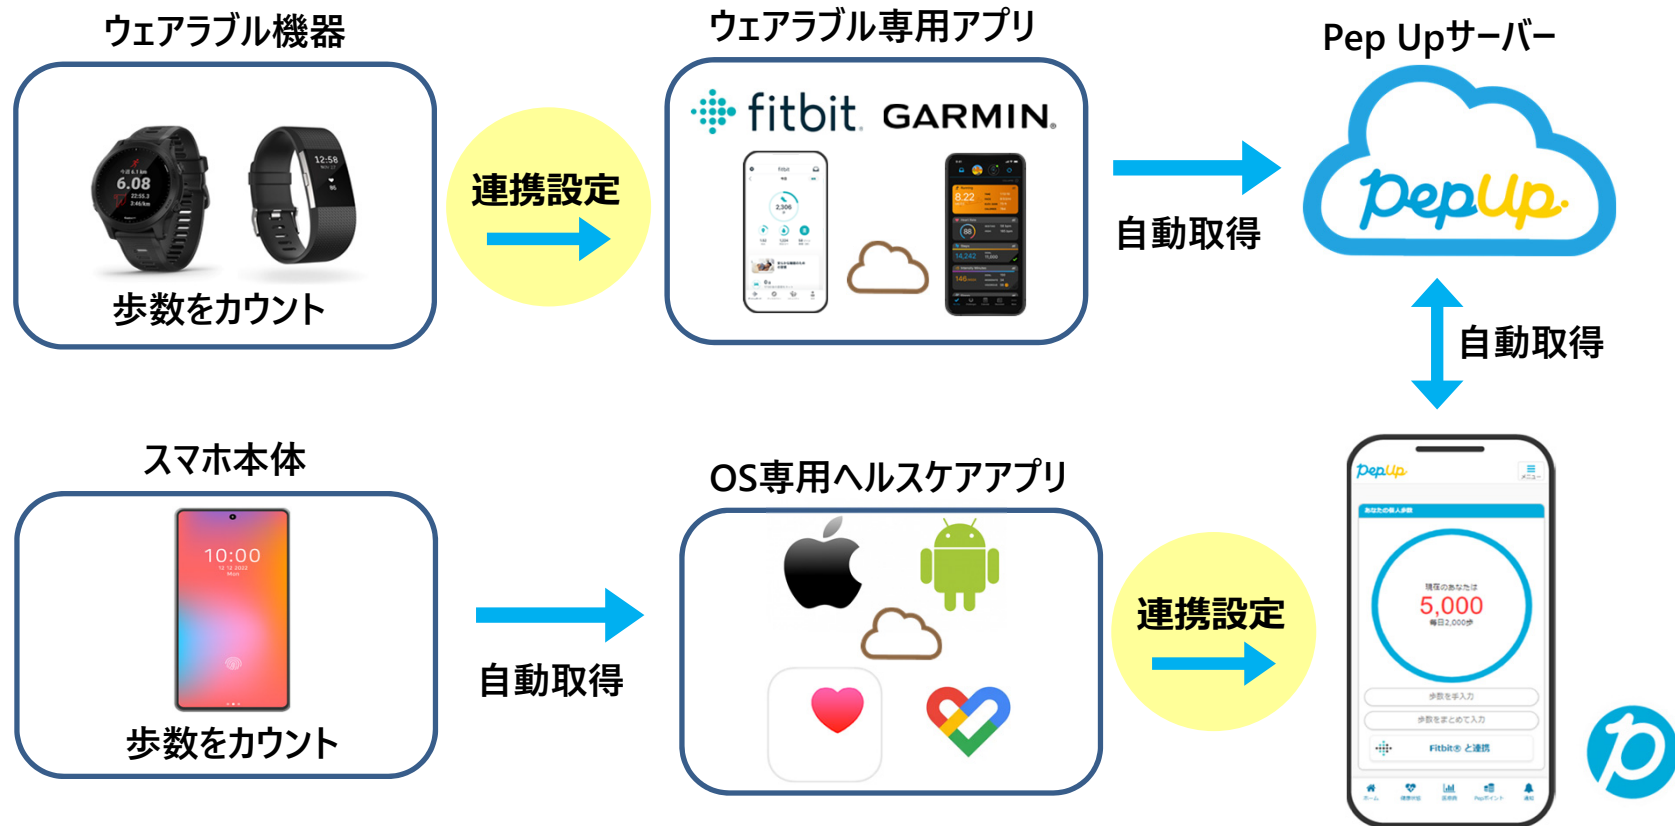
ウェアラブル機器

6.08

12:58

歩数をカウント

連携設定

ウェアラブル専用アプリ

fitbit GARMIN

自動取得

Pep Upサーバー

PepUp

自動取得

スマホ本体

10:00

歩数をカウント

自動取得

OS専用ヘルスケアアプリ

連携設定

PepUp

現在のあなたは

5,000

毎日2,000歩

歩数を手入力

歩数をまとめて入力

Fitbit® と連携